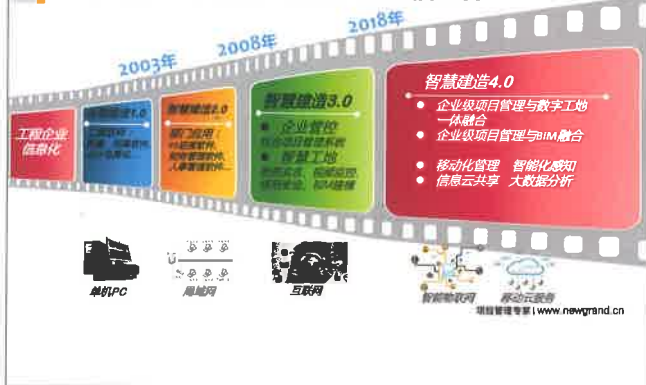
2003年 2008年 2018年

工程企业信息化

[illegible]建造1.0
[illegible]

智慧建造2.0
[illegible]

智慧建造3.0
● 企业管控
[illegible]
● 智慧工地
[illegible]

智慧建造4.0
● 企业级项目管理与数字工地一体融合
● 企业级项目管理与BIM融合

● 移动化管理 智能化感知
● 信息云共享 大数据分析

单机PC
局域网
互联网
智能物联网
移动云服务

项目管理专家 | www.newgrand.cn